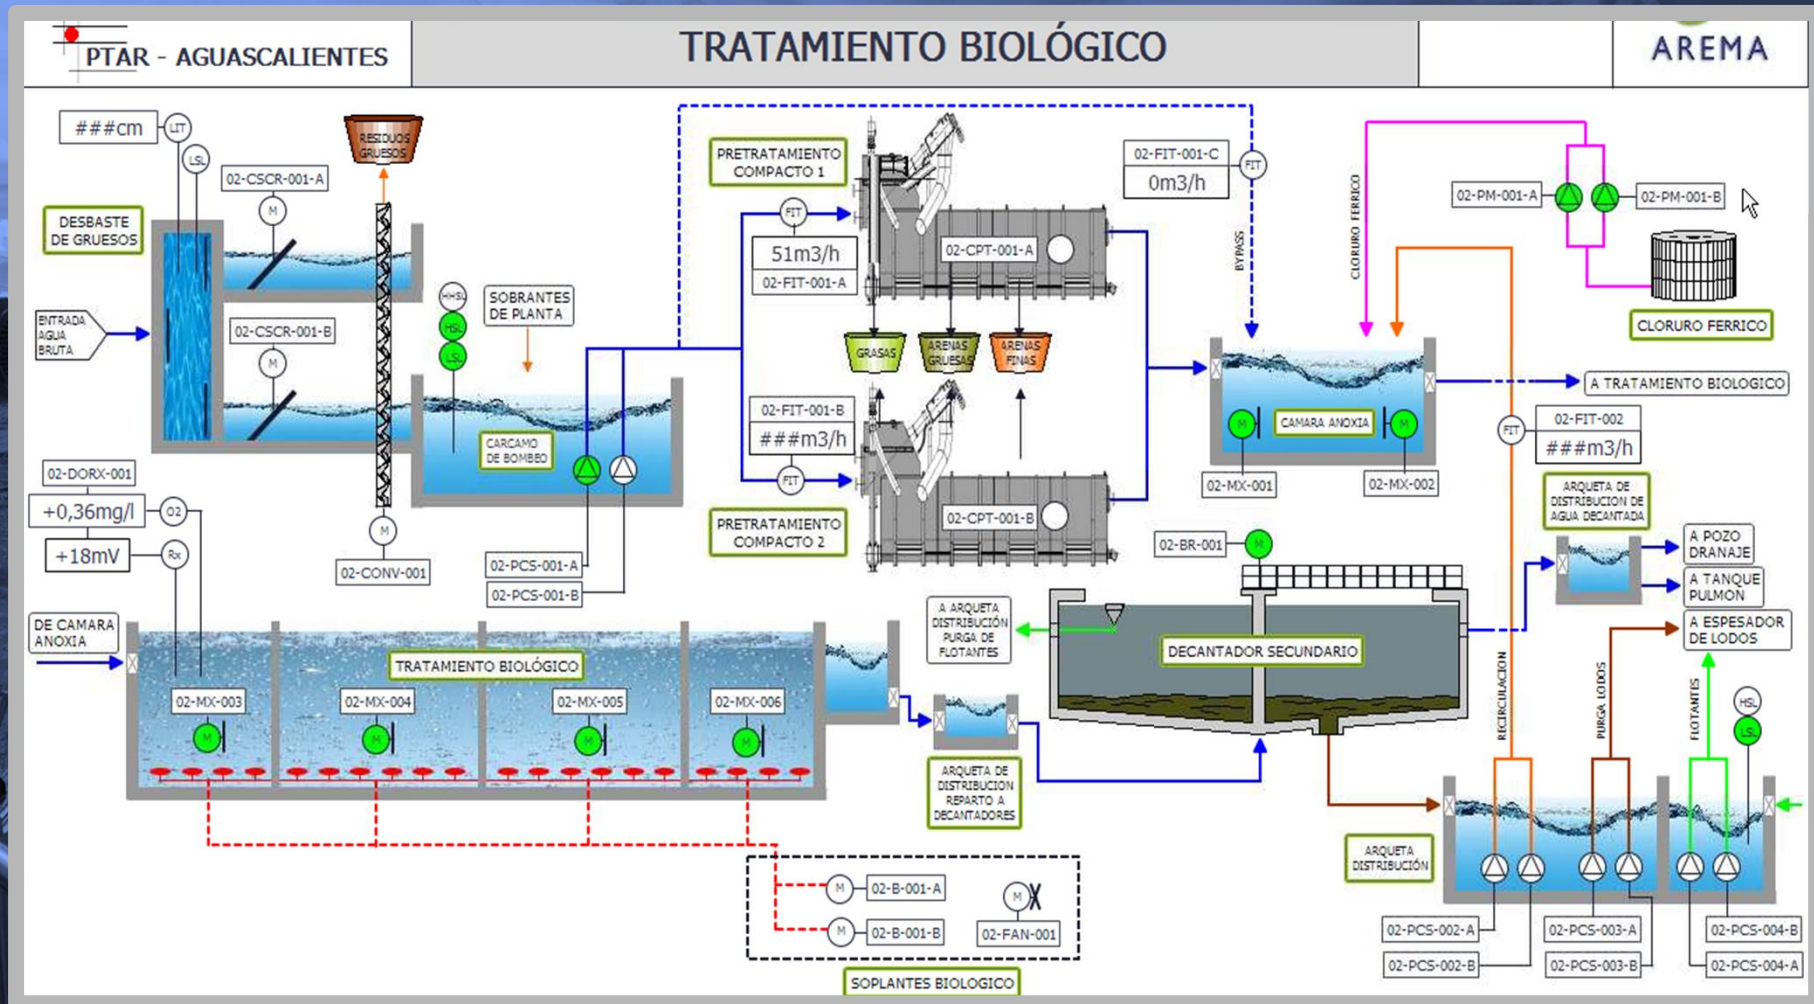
PTAR - AGUASCALIENTES

TRATAMIENTO BIOLÓGICO

AREMA

###cm
LIT
LSL
RESIDUOS GRUESOS
02-CSCR-001-A
M
DESBASTE DE GRUESOS
ENTRADA AGUA BRUTA
02-CSCR-001-B
M
HHSL
HSL
LSL
SOBRANTES DE PLANTA
CARCAMO DE BOMBEO
PRETRATAMIENTO COMPACTO 1
FIT
51m3/h
02-FIT-001-A
02-CPT-001-A
GRASAS
ARENAS GRUESAS
ARENAS FINAS
02-FIT-001-B
###m3/h
FIT
02-CPT-001-B
PRETRATAMIENTO COMPACTO 2
02-FIT-001-C
0m3/h
FIT
BYPASS
CLORURO FERRICO
02-PM-001-A
02-PM-001-B
CLORURO FERRICO
CAMARA ANOXIA
M
M
02-MX-001
02-MX-002
A TRATAMIENTO BIOLOGICO
FIT
02-FIT-002
###m3/h
ARQUETA DE DISTRIBUCION DE AGUA DECANTADA
A POZO DRANAJE
A TANQUE PULMON
A ESPESADOR DE LODOS
02-DORX-001
+0,36mg/l
O2
+18mV
Rx
M
02-CONV-001
02-PCS-001-A
02-PCS-001-B
02-BR-001
M
A ARQUETA DISTRIBUCIÓN PURGA DE FLOTANTES
DECANTADOR SECUNDARIO
DE CAMARA ANOXIA
TRATAMIENTO BIOLÓGICO
02-MX-003
02-MX-004
02-MX-005
02-MX-006
M
M
M
M
ARQUETA DE DISTRIBUCION REPARTO A DECANTADORES
RECIRCULACION
PURGA LODOS
FLOTANTES
HSL
LSL
ARQUETA DISTRIBUCIÓN
M
02-B-001-A
M
02-B-001-B
M
02-FAN-001
SOPLANTES BIOLOGICO
02-PCS-002-A
02-PCS-002-B
02-PCS-003-A
02-PCS-003-B
02-PCS-004-B
02-PCS-004-A